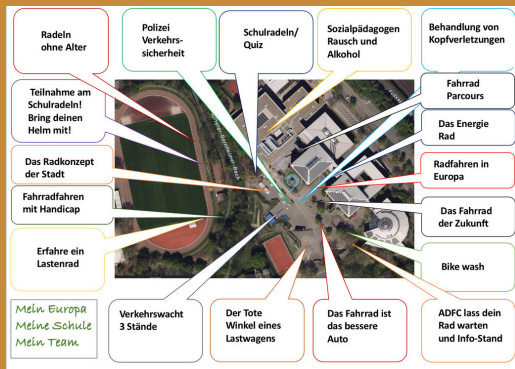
Radeln ohne Alter

Polizei Verkehrssicherheit

Schulradeln/ Quiz

Sozialpädagogen Rausch und Alkohol

Behandlung von Kopfverletzungen

Teilnahme am Schulradeln! Bring deinen Helm mit!

Fahrrad Parcours

Das Energie Rad

Das Radkonzept der Stadt

Radfahren in Europa

Fahrradfahren mit Handicap

Das Fahrrad der Zukunft

Erfahre ein Lastenrad

Bike wash

Mein Europa
Meine Schule
Mein Team

Verkehrswacht 3 Stände

Der Tote Winkel eines Lastwagens

Das Fahrrad ist das bessere Auto

ADFC lass dein Rad warten und Info-Stand